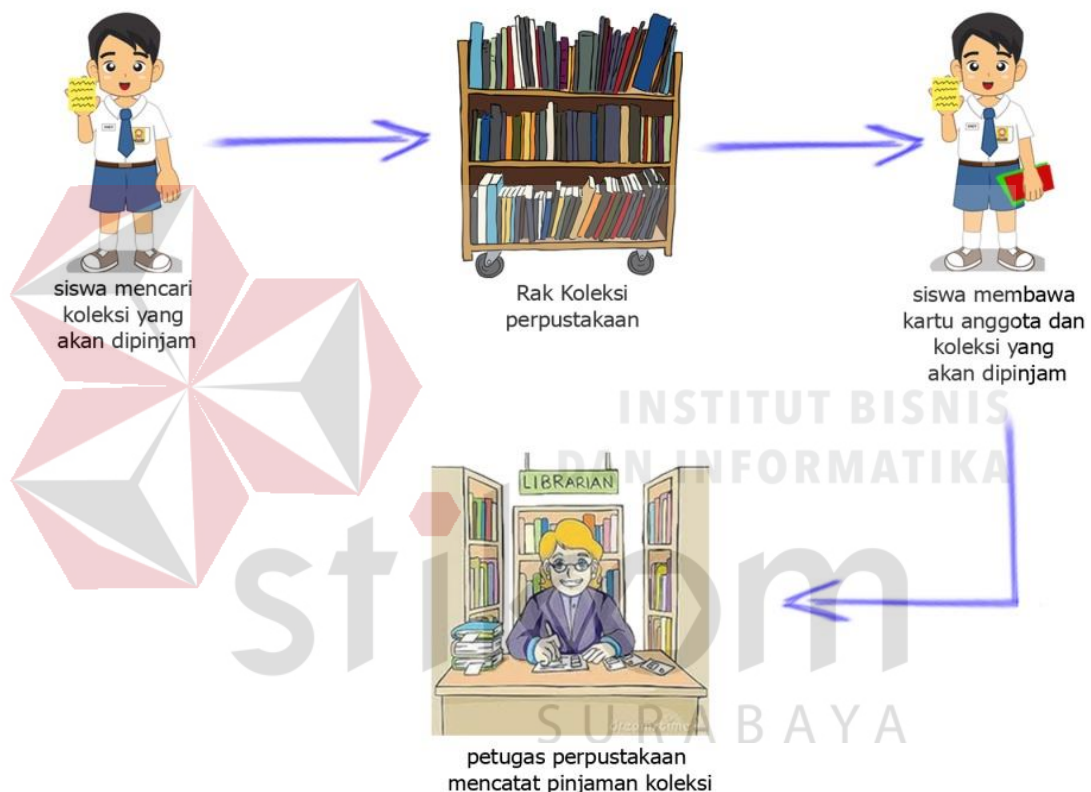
siswa mencari koleksi yang akan dipinjam

Rak Koleksi perpustakaan

siswa membawa kartu anggota dan koleksi yang akan dipinjam

INSTITUT BISNIS DAN INFORMATIKA

LIBRARIAN

stikom

SURABAYA

petugas perpustakaan mencatat pinjaman koleksi